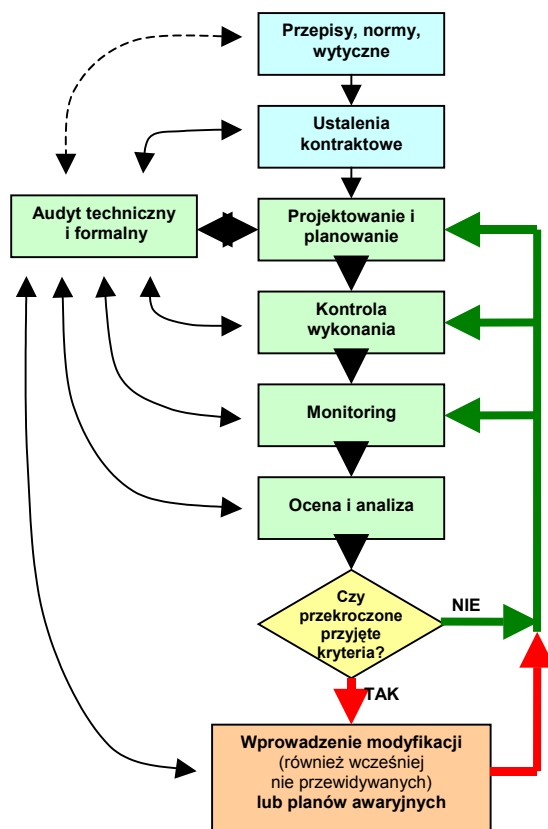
Przepisy, normy, wytyczne

Ustalenia kontraktowe

Audyt techniczny i formalny

Projektowanie i planowanie

Kontrola wykonania

Monitoring

Ocena i analiza

Czy przekroczone przyjęte kryteria?

NIE

TAK

Wprowadzenie modyfikacji (również wcześniej nie przewidywanych) lub planów awaryjnych